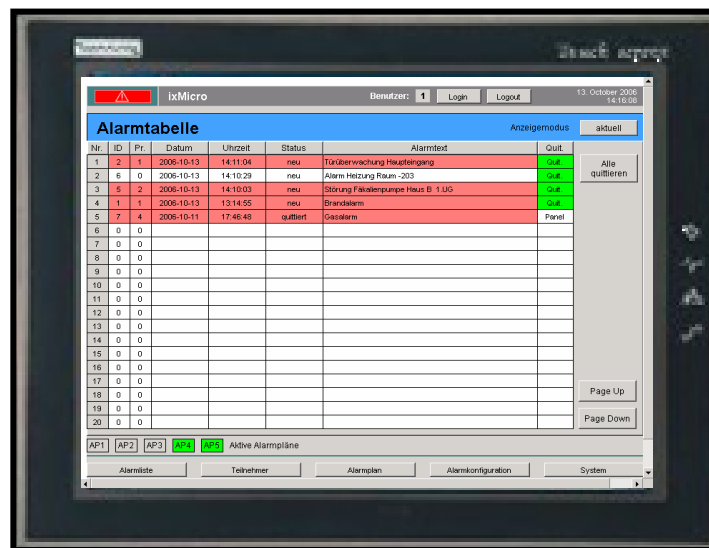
ixMicro

Benutzer: 1 Login Logout

13. October 2006
14:16:08

Alarmtabelle

Anzeigemodus aktuell

| Nr. | ID | Pr. | Datum | Uhrzeit | Status | Alarmtext | Quit. |
|---|---|---|---|---|---|---|---|
| 1 | 2 | 1 | 2006-10-13 | 14:11:04 | neu | Türüberwachung Haupteingang | Quit. |
| 2 | 6 | 0 | 2006-10-13 | 14:10:29 | neu | Alarm Heizung Raum -203 | Quit. |
| 3 | 5 | 2 | 2006-10-13 | 14:10:03 | neu | Störung Fäkalienpumpe Haus B 1.UG | Quit. |
| 4 | 1 | 1 | 2006-10-13 | 13:14:55 | neu | Brandalarm | Quit. |
| 5 | 7 | 4 | 2006-10-11 | 17:46:48 | quittiert | Gasalarm | Panel |
| 6 | 0 | 0 | | | | | |
| 7 | 0 | 0 | | | | | |
| 8 | 0 | 0 | | | | | |
| 9 | 0 | 0 | | | | | |
| 10 | 0 | 0 | | | | | |
| 11 | 0 | 0 | | | | | |
| 12 | 0 | 0 | | | | | |
| 13 | 0 | 0 | | | | | |
| 14 | 0 | 0 | | | | | |
| 15 | 0 | 0 | | | | | |
| 16 | 0 | 0 | | | | | |
| 17 | 0 | 0 | | | | | |
| 18 | 0 | 0 | | | | | |
| 19 | 0 | 0 | | | | | |
| 20 | 0 | 0 | | | | | |

Alle quittieren

Page Up

Page Down

AP1 AP2 AP3 AP4 AP5 Aktive Alarmpläne

Alarmliste Teilnehmer Alarmplan Alarmkonfiguration System